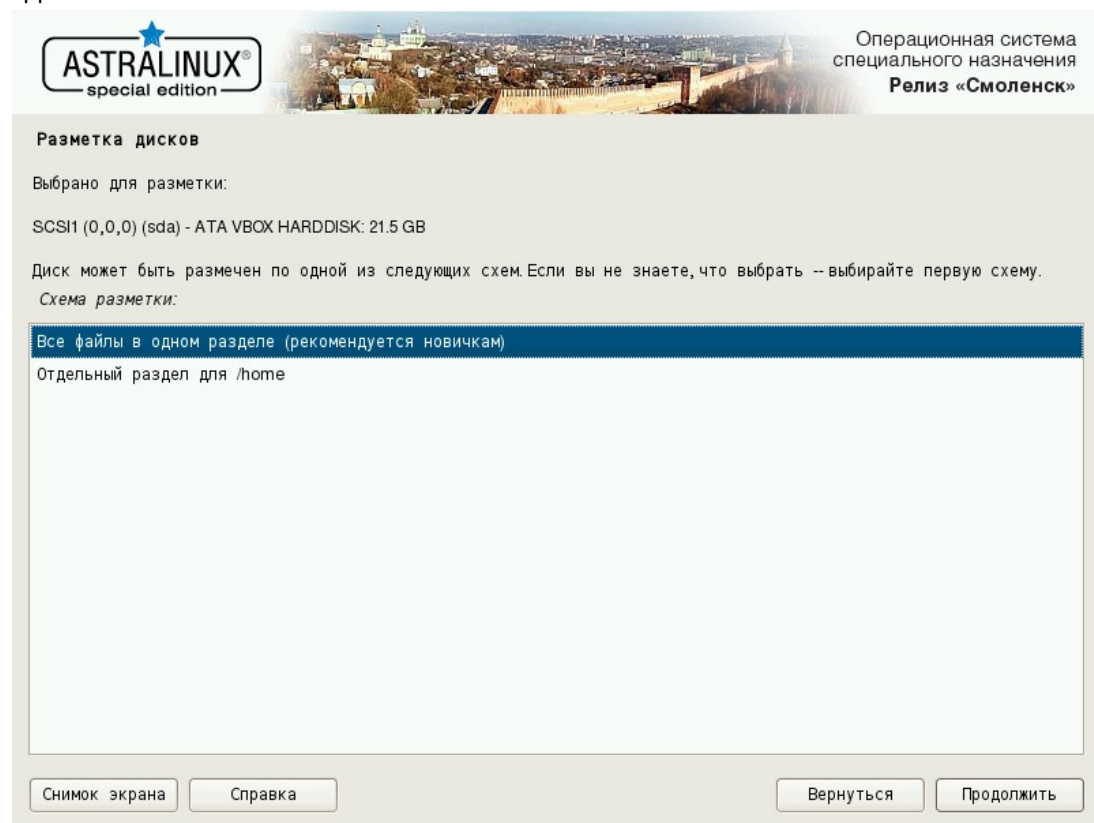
ASTRALINUX®
special edition

Операционная система
специального назначения
Релиз «Смоленск»

Разметка дисков

Выбрано для разметки:

SCSI1 (0,0,0) (sda) - ATA VBOX HARDDISK: 21.5 GB

Диск может быть размечен по одной из следующих схем. Если вы не знаете, что выбрать -- выбирайте первую схему.

Схема разметки:

Все файлы в одном разделе (рекомендуется новичкам)

Отдельный раздел для /home

Снимок экрана
Справка
Вернуться
Продолжить